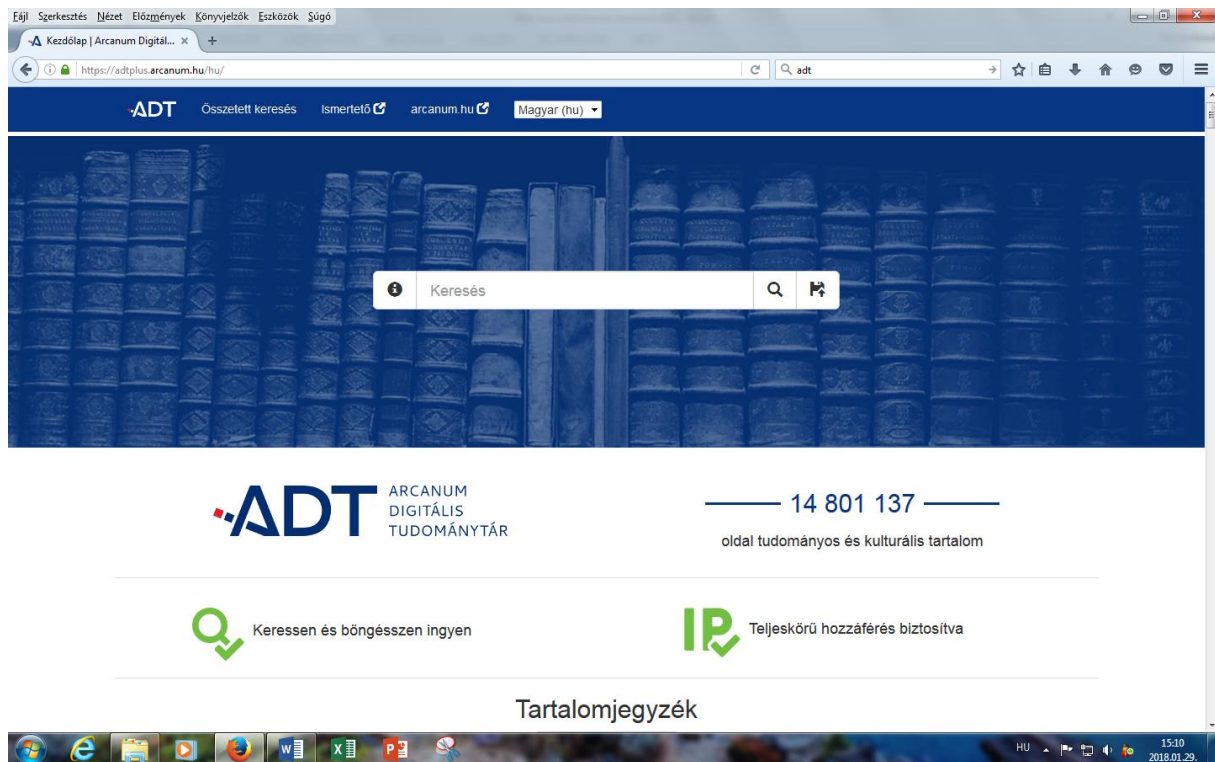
Fájl Szerkesztés Nézet Előzmények Könyvjelzők Eszközök Súgó

Kezdőlap | Arcanum Digitál... ×

https://adtplus.arcanum.hu/hu/

adt

ADT Összetett keresés Ismertető arcanum.hu Magyar (hu)

Keresés

ADT ARCANUM DIGITÁLIS TUDOMÁNYTÁR

14 801 137

oldal tudományos és kulturális tartalom

Keressen és böngésszen ingyen

IP Teljeskörű hozzáférés biztosítva

Tartalomjegyzék

HU 15:10 2018.01.29.